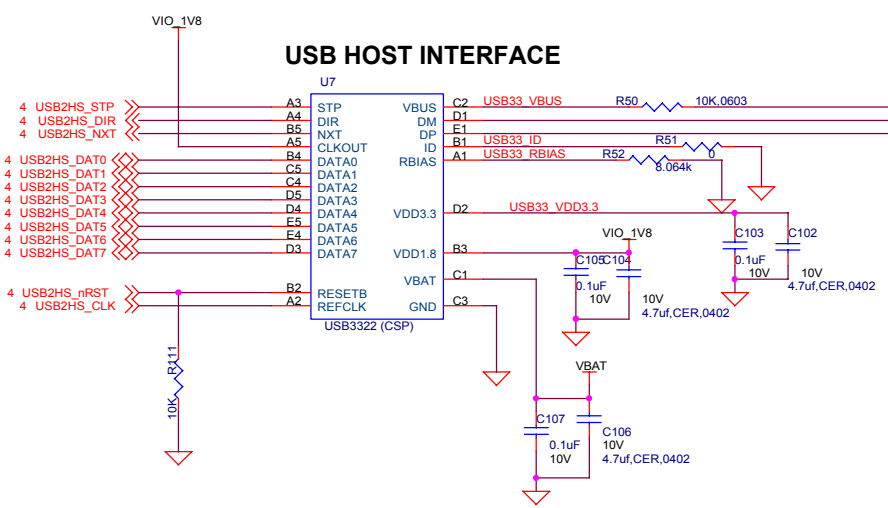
VIO_1V8

USB HOST INTERFACE

U7

4 USB2HS_STP
4 USB2HS_DIR
4 USB2HS_NXT
4 USB2HS_DAT0
4 USB2HS_DAT1
4 USB2HS_DAT2
4 USB2HS_DAT3
4 USB2HS_DAT4
4 USB2HS_DAT5
4 USB2HS_DAT6
4 USB2HS_DAT7
4 USB2HS_nRST
4 USB2HS_CLK

A3 STP
A4 DIR
B5 NXT
A5 CLKOUT
B4 DATA0
C5 DATA1
C4 DATA2
D5 DATA3
D4 DATA4
E5 DATA5
E4 DATA6
D3 DATA7
B2 RESETB
A2 REFCLK

VBUS C2
DM D1
DP E1
ID B1
RBIAS A1
VDD3.3 D2
VDD1.8 B3
VBAT C1
GND C3

USB3322 (CSP)

USB33_VBUS
R50 10K,0603
USB33_ID
R51
0
USB33_RBIAS
R52
8.064k
USB33_VDD3.3

VIO_1V8
C105
0.1uF
10V
C104
10V
4.7uf,CER,0402

C103
0.1uF
10V
C102
10V
4.7uf,CER,0402

R111
10K

VBAT
C107
0.1uF
10V
C106
10V
4.7uf,CER,0402